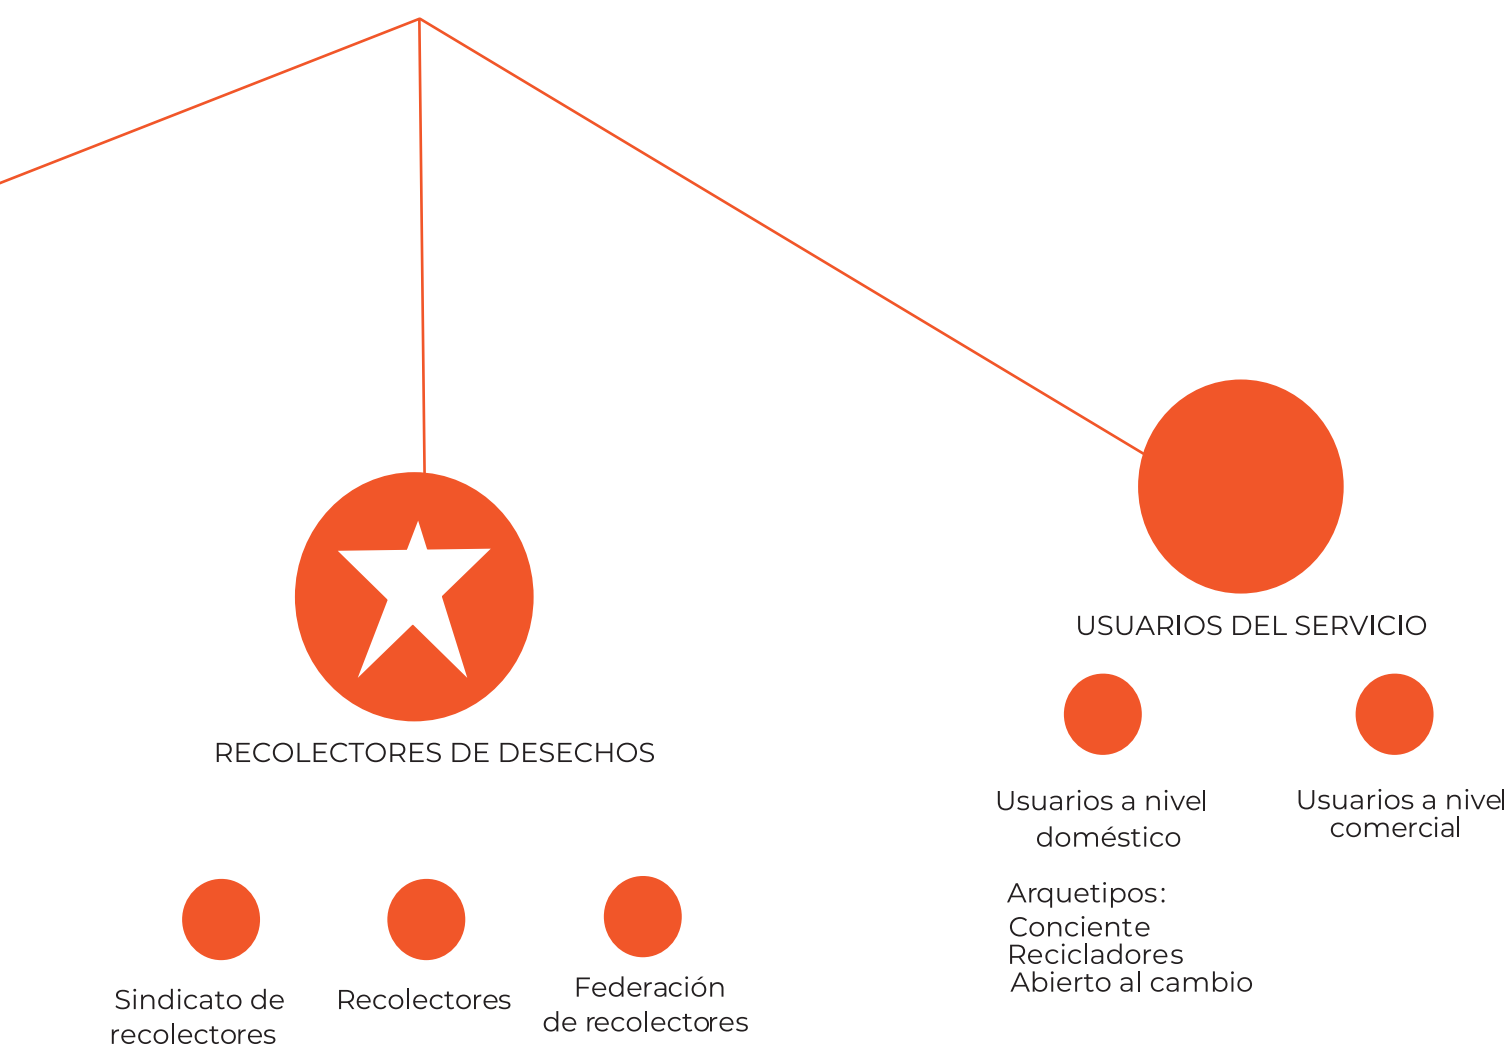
USUARIOS DEL SERVICIO

RECOLECTORES DE DESECHOS

Usuarios a nivel doméstico

Usuarios a nivel comercial

Arquetipos:
Conciente
Recicladores
Abierto al cambio

Sindicato de recolectores

Recolectores

Federación de recolectores